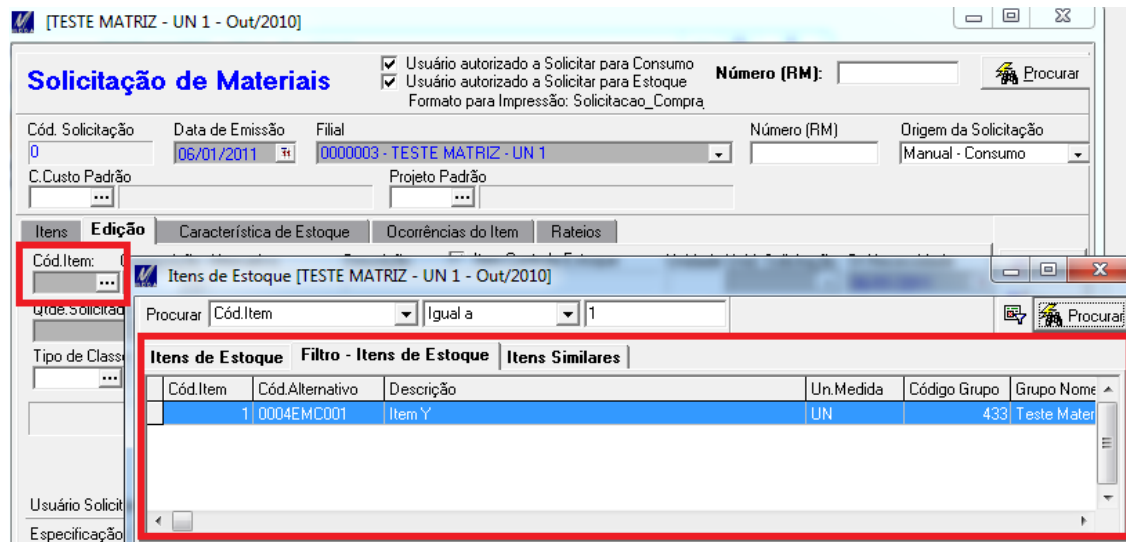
[TESTE MATRIZ - UN 1 - Out/2010]

Solicitação de Materiais

Usuário autorizado a Solicitar para Consumo
Usuário autorizado a Solicitar para Estoque
Formato para Impressão: Solicitacao_Compra

Número (RM):

Procurar

Cód. Solicitação
0

Data de Emissão
06/01/2011

Filial
0000003 - TESTE MATRIZ - UN 1

Número (RM)

Origem da Solicitação
Manual - Consumo

C.Custo Padrão

Projeto Padrão

Itens | Edição | Característica de Estoque | Ocorrências do Item | Rateios

Cód.Item:

Qtde.Solicitad

Tipo de Classe

Usuário Solicit

Especificação

Itens de Estoque [TESTE MATRIZ - UN 1 - Out/2010]

Procurar | Cód.Item | Igual a | 1

Procurar

Itens de Estoque | Filtro - Itens de Estoque | Itens Similares

| Cód.Item | Cód.Alternativo | Descrição | Un.Medida | Código Grupo | Grupo Nome |
|---|---|---|---|---|---|
| 1 | 0004EMC001 | Item Y | UN | 433 | Teste Mater |